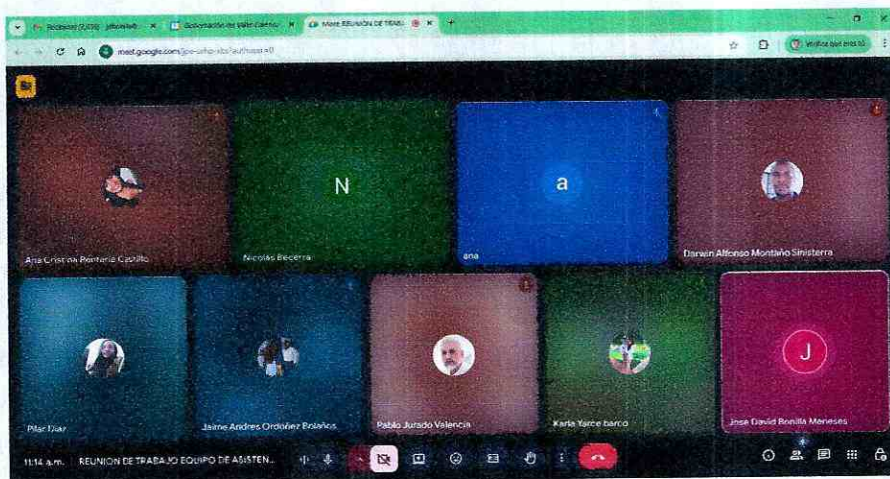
Recibidos (5.059) - jolbolivar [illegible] ×
Gobernación de Valle Caucano ×
Meet: REUNION DE TRAB... ×
meet.google.com/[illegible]authuser=0
Verifica que eres tú

N
a
Ana Cristina Pantoja Castillo
Nicolas Becerra
ana
Darwin Alfonso Montaño Sinisterra
J
Pilar Diaz
Jaime Andres Ordoñez Bolaños
Pablo Jurado Valencia
Karla Yarce barco
Jose David Bonilla Meneses
11:14 a.m. | REUNION DE TRABAJO EQUIPO DE ASISTEN...